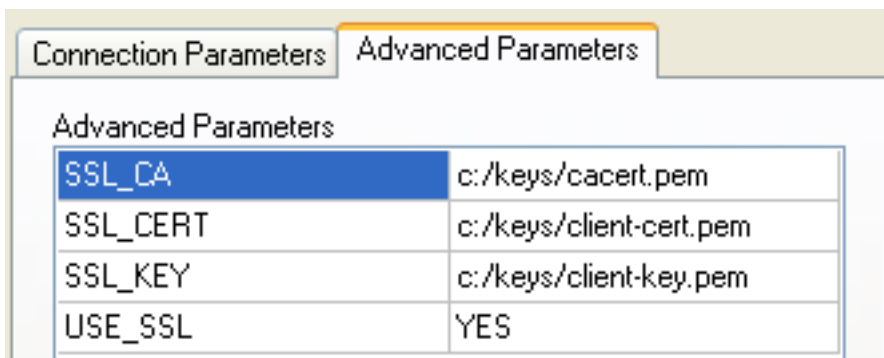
Connection Parameters | Advanced Parameters

Advanced Parameters

| | |
|---|---|
| SSL_CA | c:/keys/cacert.pem |
| SSL_CERT | c:/keys/client-cert.pem |
| SSL_KEY | c:/keys/client-key.pem |
| USE_SSL | YES |